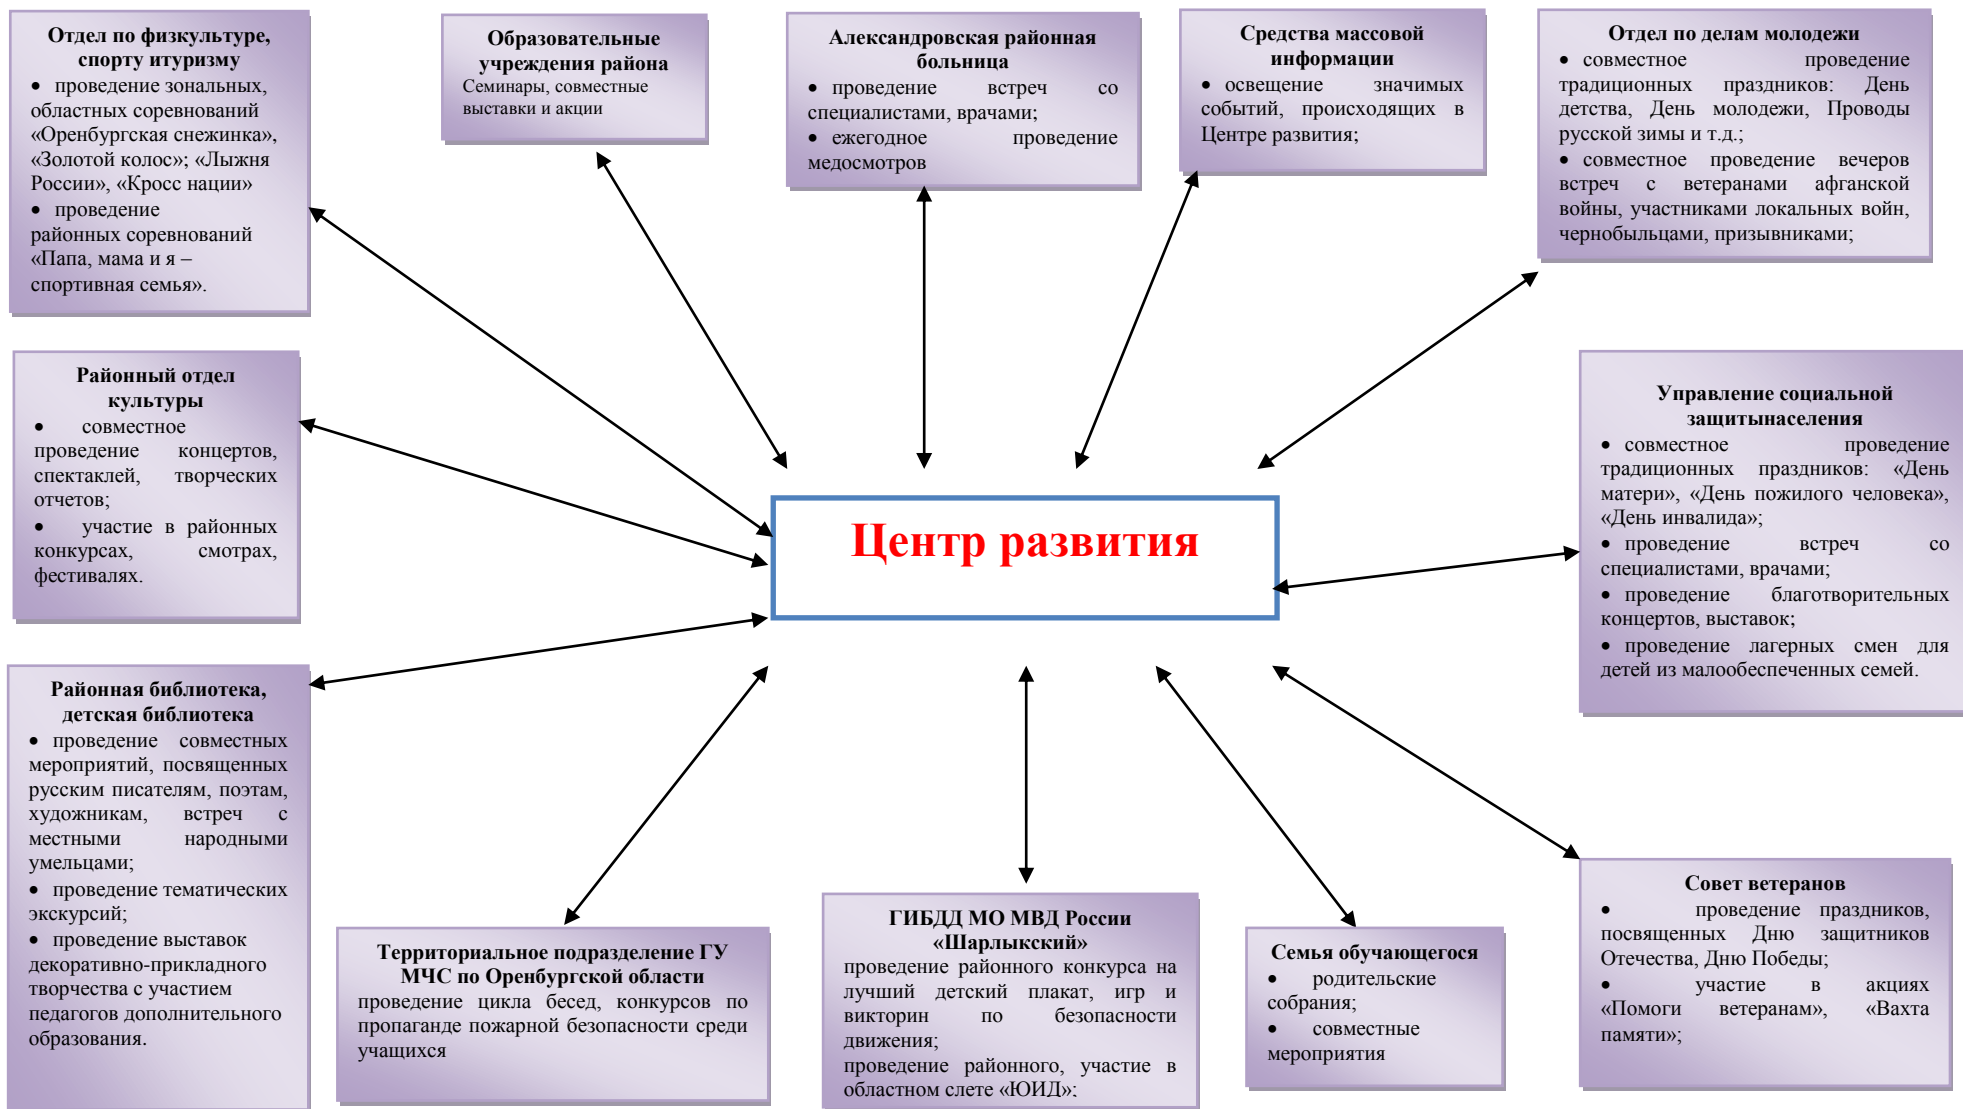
Отдел по физкультуре, спорту итуризму
• проведение зональных, областных соревнований «Оренбургская снежинка», «Золотой колос»; «Лыжня России», «Кросс нации»
• проведение районных соревнований «Папа, мама и я – спортивная семья».

Образовательные учреждения района
Семинары, совместные выставки и акции

Александровская районная больница
• проведение встреч со специалистами, врачами;
• ежегодное проведение медосмотров

Средства массовой информации
• освещение значимых событий, происходящих в Центре развития;

Отдел по делам молодежи
• совместное проведение традиционных праздников: День детства, День молодежи, Проводы русской зимы и т.д.;
• совместное проведение вечеров встреч с ветеранами афганской войны, участниками локальных войн, чернобыльцами, призывниками;

Районный отдел культуры
• совместное проведение концертов, спектаклей, творческих отчетов;
• участие в районных конкурсах, смотрах, фестивалях.

Центр развития

Управление социальной защитынаселения
• совместное проведение традиционных праздников: «День матери», «День пожилого человека», «День инвалида»;
• проведение встреч со специалистами, врачами;
• проведение благотворительных концертов, выставок;
• проведение лагерных смен для детей из малообеспеченных семей.

Районная библиотека, детская библиотека
• проведение совместных мероприятий, посвященных русским писателям, поэтам, художникам, встреч с местными народными умельцами;
• проведение тематических экскурсий;
• проведение выставок декоративно-прикладного творчества с участием педагогов дополнительного образования.

Территориальное подразделение ГУ МЧС по Оренбургской области
проведение цикла бесед, конкурсов по пропаганде пожарной безопасности среди учащихся

ГИБДД МО МВД России «Шарлыкский»
проведение районного конкурса на лучший детский плакат, игр и викторин по безопасности движения;
проведение районного, участие в областном слете «ЮИД»;

Семья обучающегося
• родительские собрания;
• совместные мероприятия

Совет ветеранов
• проведение праздников, посвященных Дню защитников Отечества, Дню Победы;
• участие в акциях «Помоги ветеранам», «Вахта памяти»;